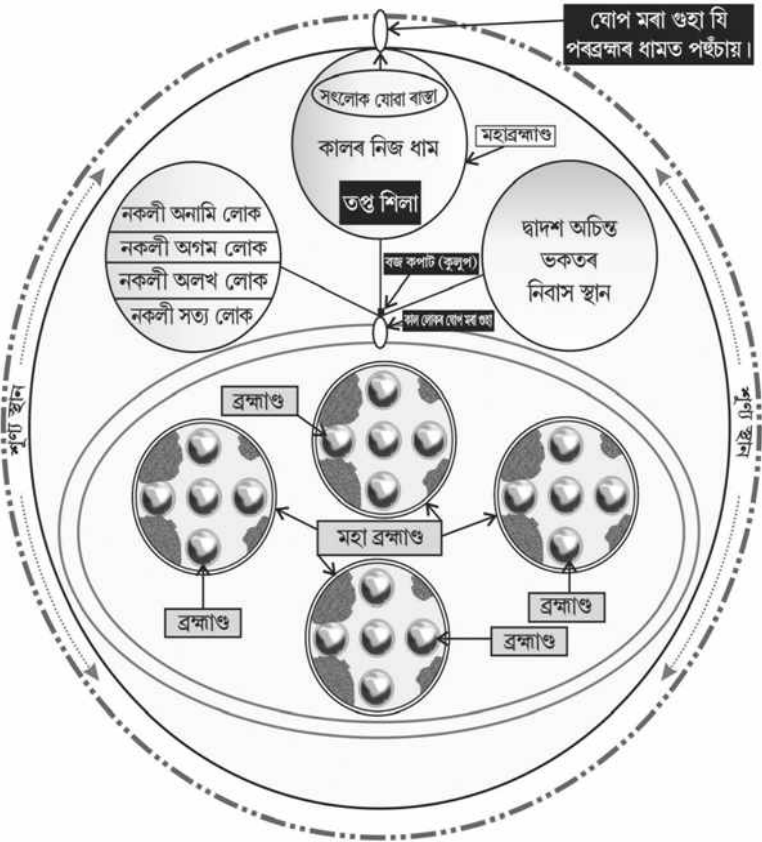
ঘোপ মৰা গুহা যি পৰব্ৰহ্মাৰ ধামত পৰ্হুঁচায়।

সৎলোক যোৱা ৰাস্তা

কালৰ নিজ ধাম

মহাব্ৰহ্মাণ্ড

তপ্ত শিলা

নকলী অনামি লোক
নকলী অগম লোক
নকলী অলখ লোক
নকলী সত্য লোক

দ্বাদশ অচিন্ত ভকতৰ নিবাস স্থান

বজ্ৰ কপাট (কুলুপ)

কাল লোকৰ ঘোপ মৰা গুহা

শূন্য স্থান

শূন্য স্থান

ব্ৰহ্মাণ্ড

মহা ব্ৰহ্মাণ্ড

ব্ৰহ্মাণ্ড

ব্ৰহ্মাণ্ড

ব্ৰহ্মাণ্ড